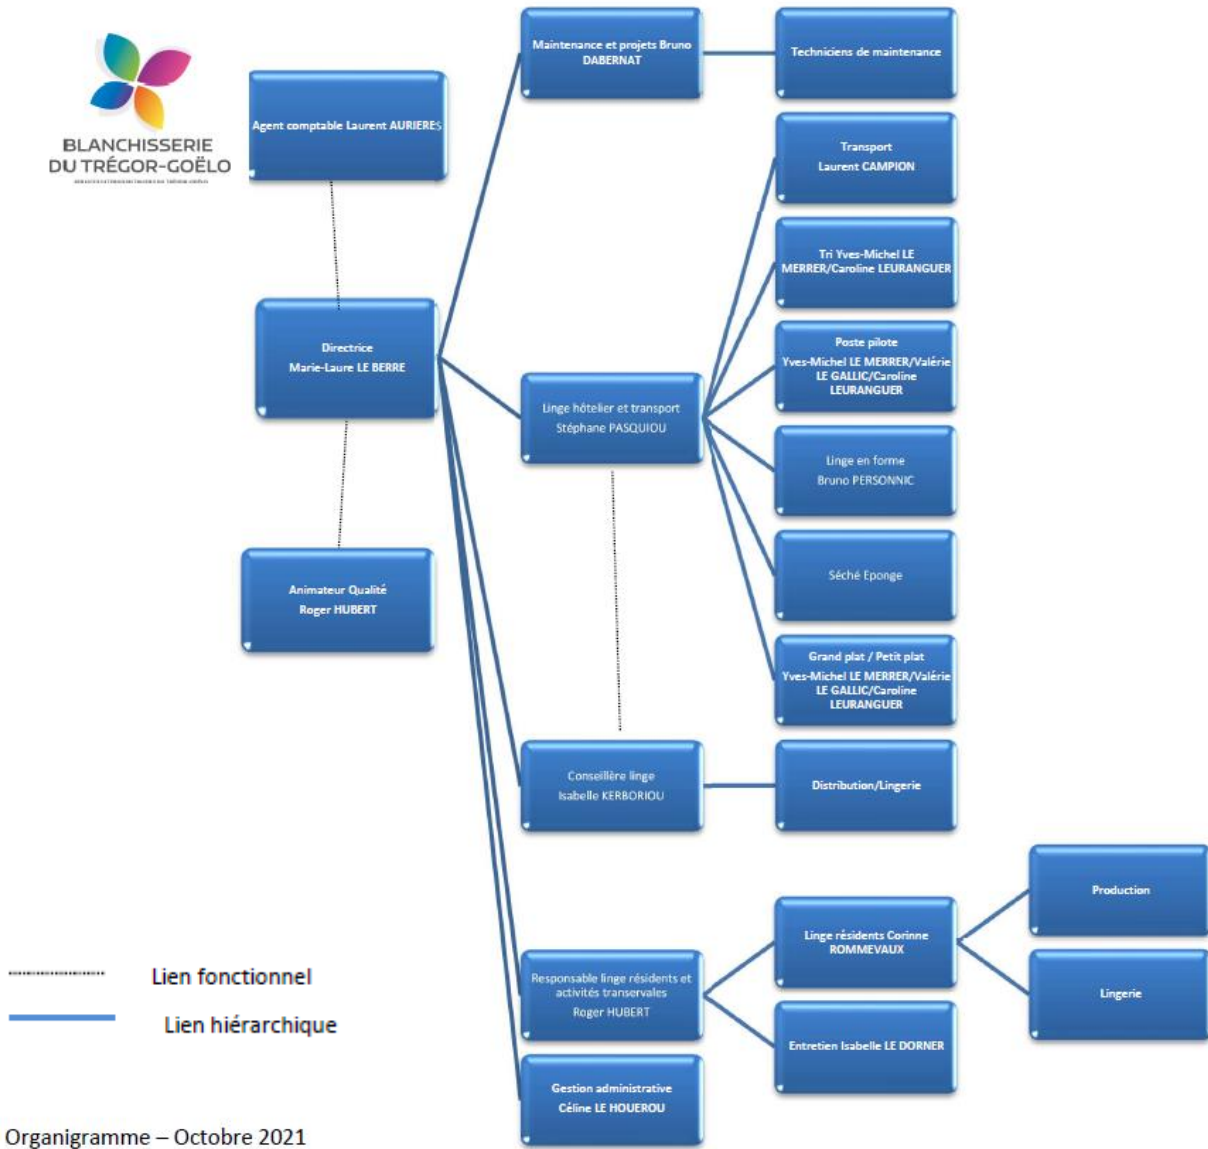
BLANCHISSERIE DU TRÉGOR-GOËLO

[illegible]

Agent comptable Laurent AURIERES

Directrice
Marie-Laure LE BERRE

Animateur Qualité
Roger HUBERT

Maintenance et projets Bruno DABERNAT

Techniciens de maintenance

Linge hôtelier et transport
Stéphane PASQUIOU

Transport
Laurent CAMPION

Tri Yves-Michel LE MERRER/Caroline LEURANGUER

Poste pilote
Yves-Michel LE MERRER/Valérie LE GALLIC/Caroline LEURANGUER

Linge en forme
Bruno PERSONNIC

Séché Eponge

Grand plat / Petit plat
Yves-Michel LE MERRER/Valérie LE GALLIC/Caroline LEURANGUER

Conseillère linge
Isabelle KERBORIOU

Distribution/Lingerie

Responsable linge résidents et activités transervales
Roger HUBERT

Linge résidents Corinne ROMMEVAUX

Production

Lingerie

Entretien Isabelle LE DORNER

Gestion administrative
Céline LE HOUEROU

Lien fonctionnel

Lien hiérarchique

Organigramme – Octobre 2021